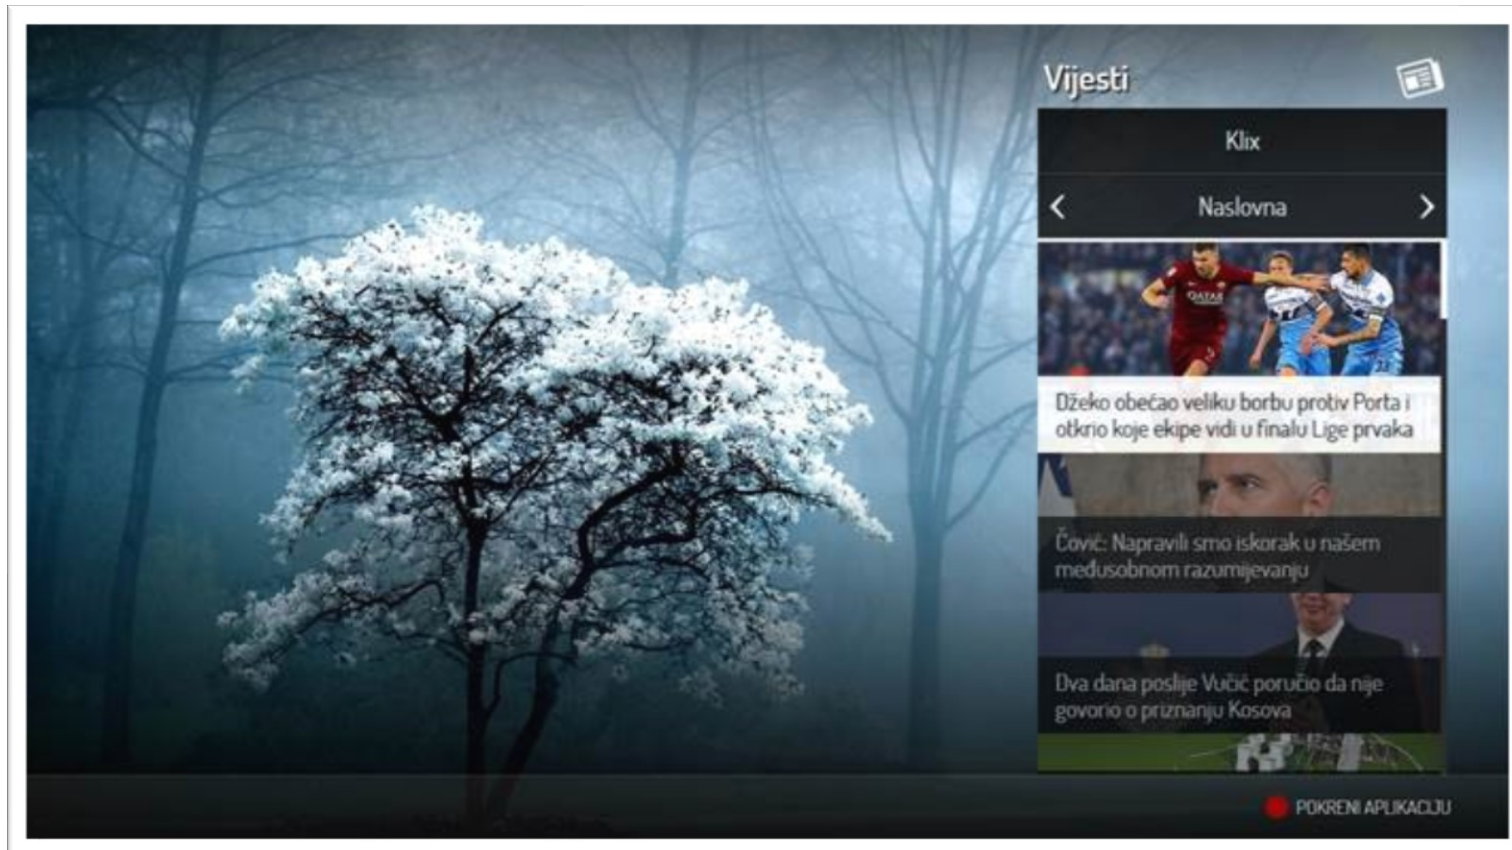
Vijesti

Klix

Naslovna

QATAR

Džeko obećao veliku borbu protiv Porta i otkrio koje ekipe vidi u finalu Lige prvaka

Čović: Napravili smo iskorak u našem međusobnom razumijevanju

Dva dana poslije Vučić poručio da nije govorio o priznanju Kosova

POKRENI APLIKACIJU